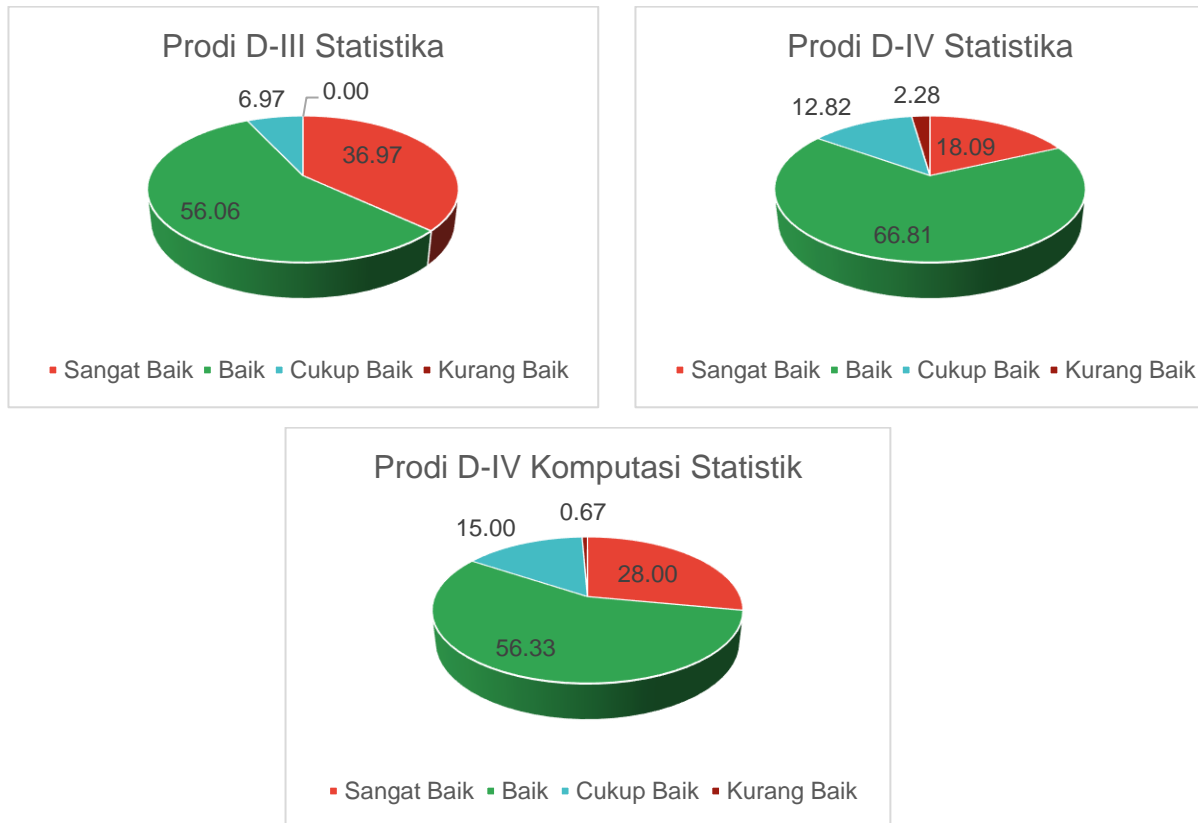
Prodi D-III Statistika

6.97
0.00
36.97
56.06

Sangat Baik Baik Cukup Baik Kurang Baik

Prodi D-IV Statistika

12.82
2.28
18.09
66.81

Sangat Baik Baik Cukup Baik Kurang Baik

Prodi D-IV Komputasi Statistik

15.00
0.67
28.00
56.33

Sangat Baik Baik Cukup Baik Kurang Baik